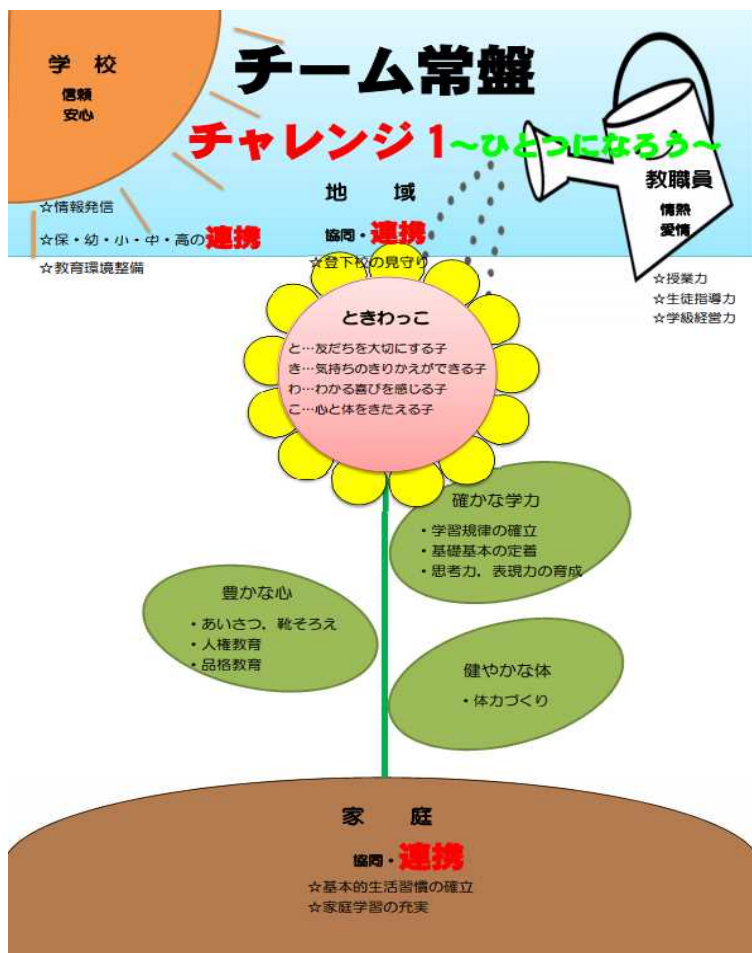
学 校

信頼
安心

チーム常盤

チャレンジ1～ひとつになろう～

地 域

協同・連携

☆登下校の見守り

教職員

情熱
愛情

☆授業力
☆生徒指導力
☆学級経営力

☆情報発信
☆保・幼・小・中・高の連携
☆教育環境整備

ときわっこ

と…友だちを大切にする子
き…気持ちのきりかえができる子
わ…わかる喜びを感じる子
こ…心と体をきたえる子

確かな学力

・学習規律の確立
・基礎基本の定着
・思考力，表現力の育成

豊かな心

・あいさつ，靴そろえ
・人権教育
・品格教育

健やかな体

・体力づくり

家 庭

協同・連携

☆基本的生活習慣の確立
☆家庭学習の充実